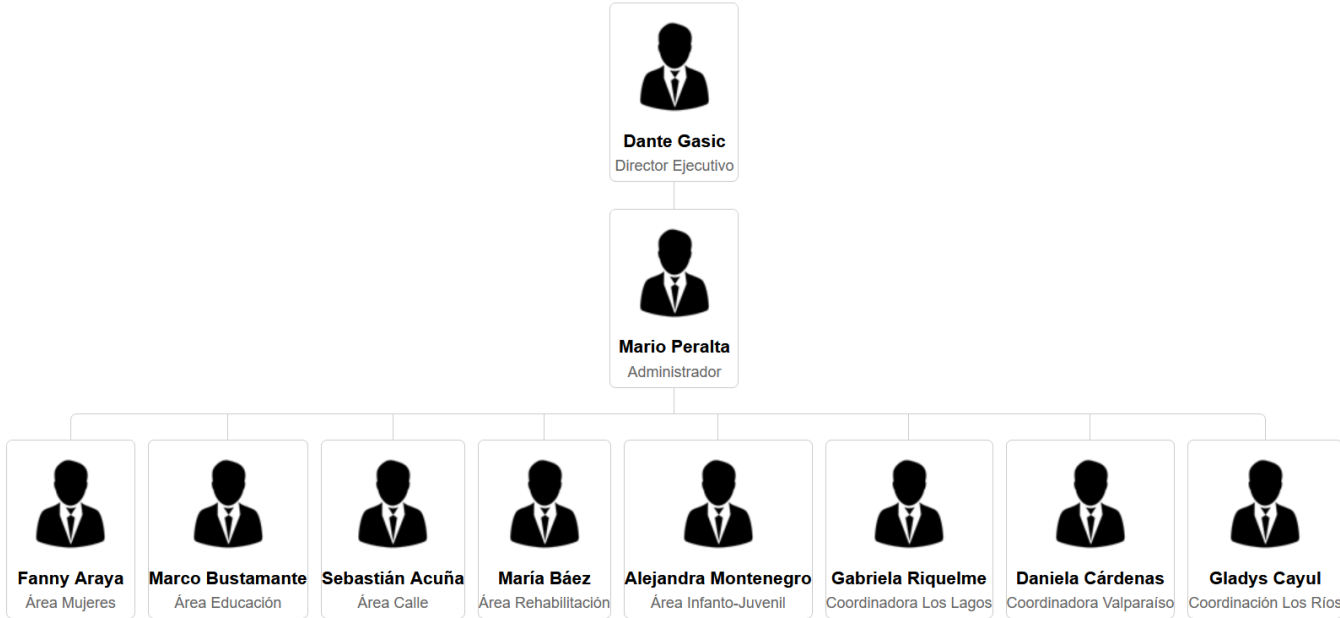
Dante Gasic
Director Ejecutivo

Mario Peralta
Administrador

Fanny Araya
Área Mujeres

Marco Bustamante
Área Educación

Sebastián Acuña
Área Calle

María Báez
Área Rehabilitación

Alejandra Montenegro
Área Infanto-Juvenil

Gabriela Riquelme
Coordinadora Los Lagos

Daniela Cárdenas
Coordinadora Valparaíso

Gladys Cayul
Coordinación Los Ríos